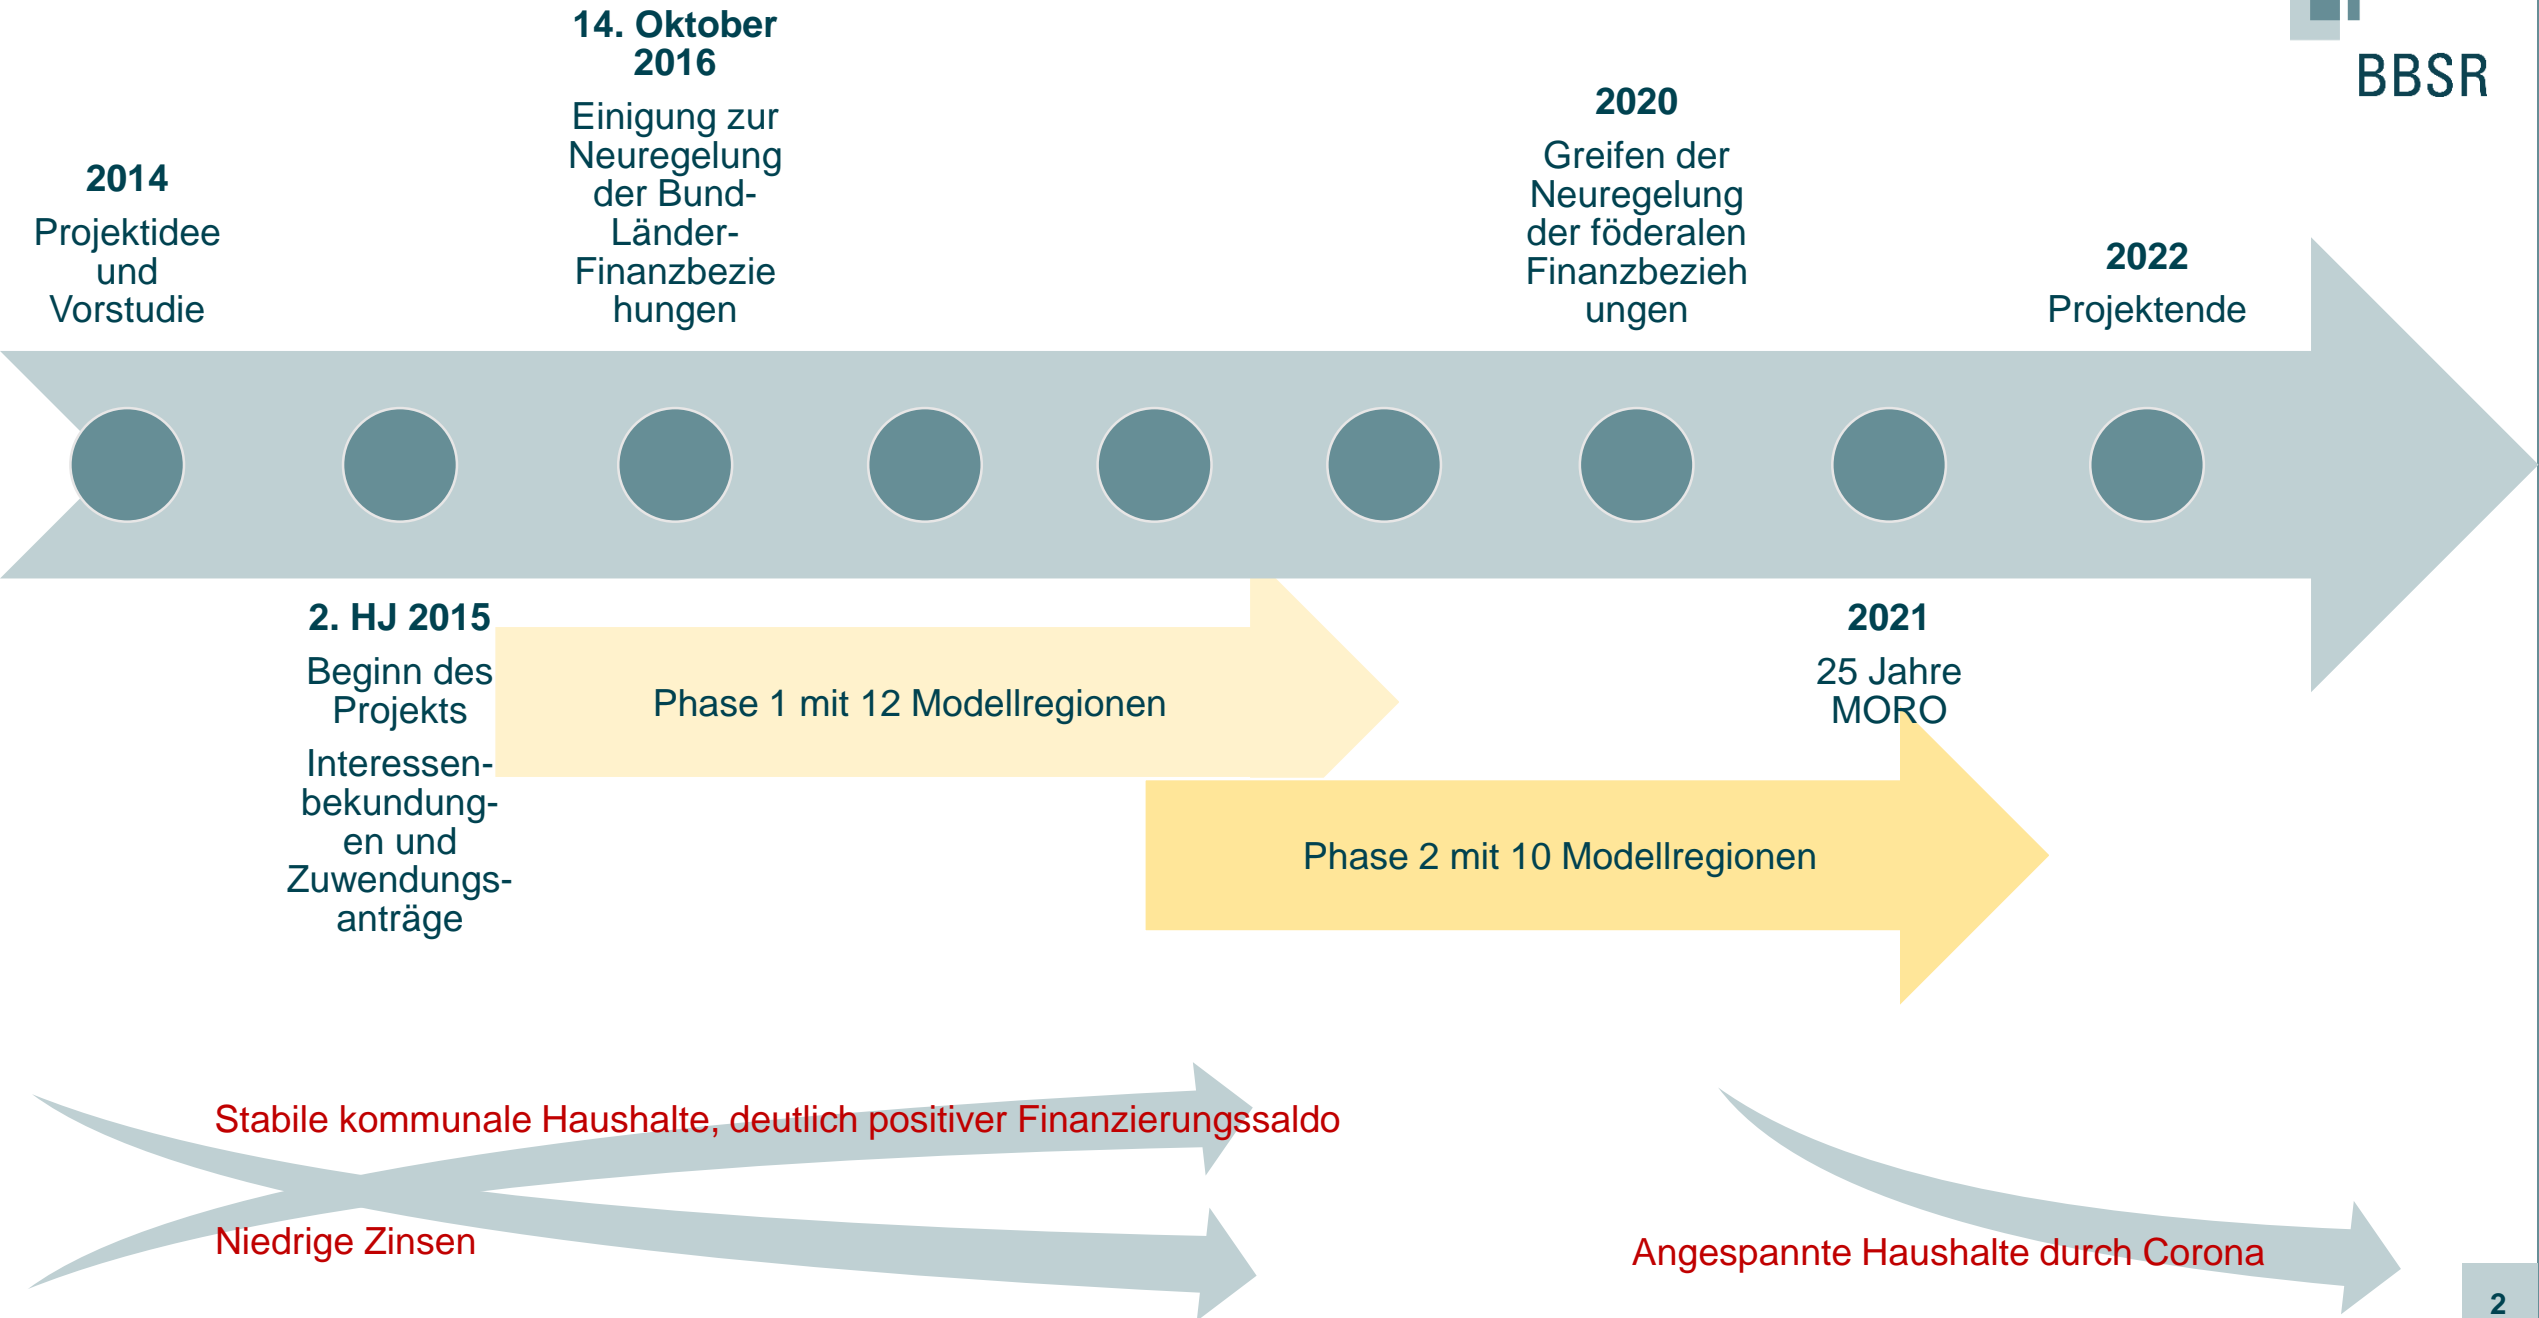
BBSR

2014
Projektidee und Vorstudie

14. Oktober 2016
Einigung zur Neuregelung der Bund-Länder-Finanzbeziehungen

2020
Greifen der Neuregelung der föderalen Finanzbeziehungen

2022
Projektende

2. HJ 2015
Beginn des Projekts
Interessenbekundungen und Zuwendungsanträge

Phase 1 mit 12 Modellregionen

2021
25 Jahre MORO

Phase 2 mit 10 Modellregionen

Stabile kommunale Haushalte, deutlich positiver Finanzierungssaldo

Niedrige Zinsen

Angespannte Haushalte durch Corona

2